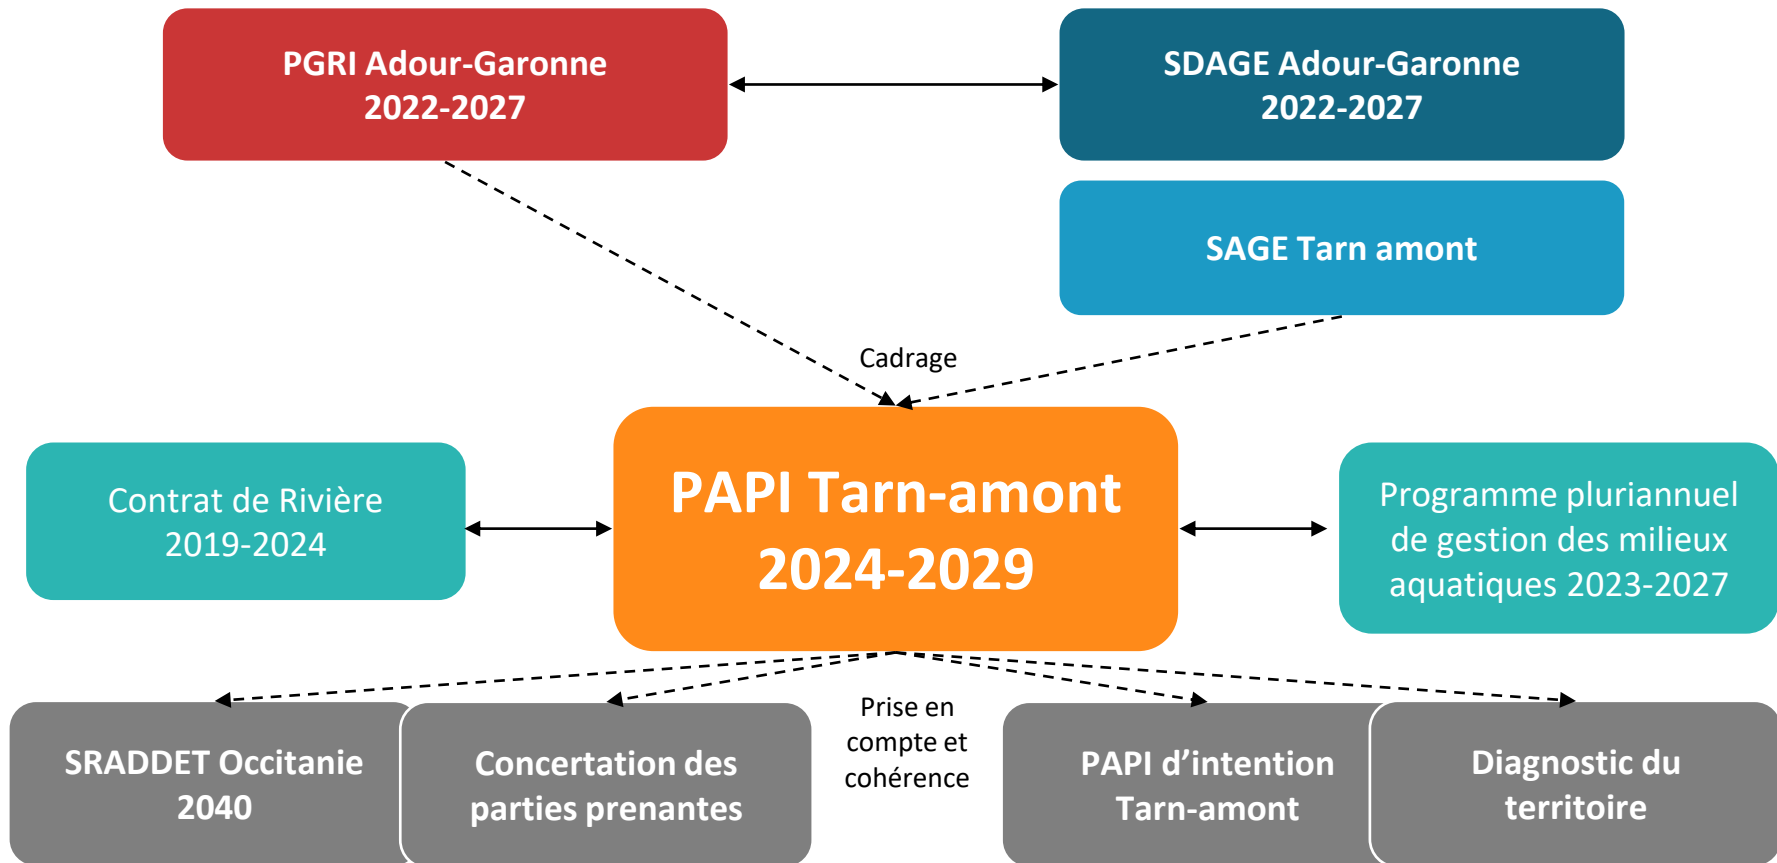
PGRI Adour-Garonne
2022-2027

SDAGE Adour-Garonne
2022-2027

SAGE Tarn amont

Cadrage

Contrat de Rivière
2019-2024

PAPI Tarn-amont
2024-2029

Programme pluriannuel de gestion des milieux aquatiques 2023-2027

Prise en compte et cohérence

SRADDET Occitanie 2040

Concertation des parties prenantes

PAPI d'intention Tarn-amont

Diagnostic du territoire